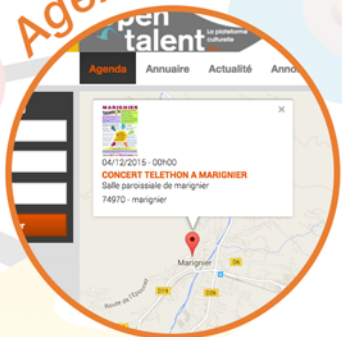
Agen

open talent La plateforme culturelle

Agenda Annuaire Actualité Anno

MARIGNIER

×

04/12/2015 - 00h00

CONCERT TELETHON A MARIGNIER

Salle paroissiale de marignier

74970 - marignier

Marignier

D6

D19

D26

Route de l'Etouvet